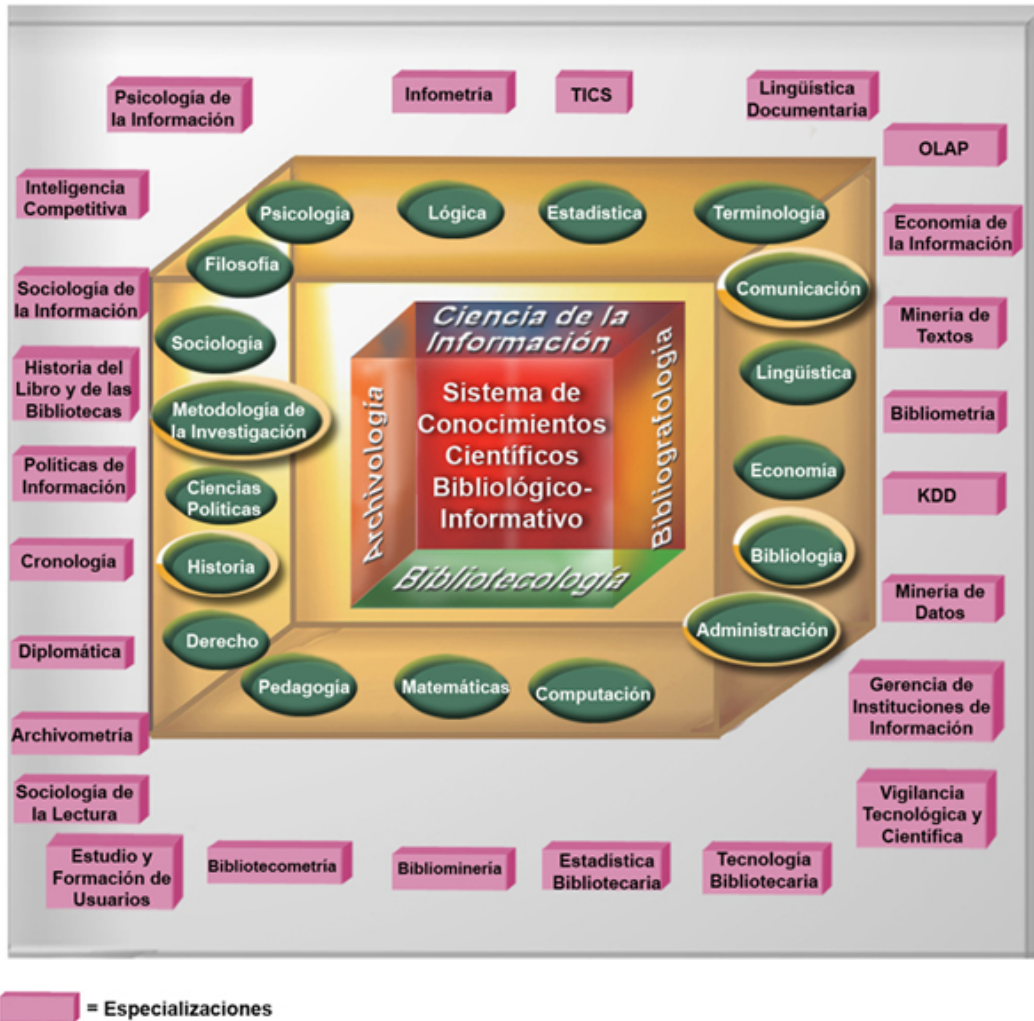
Psicología de la Información

Infometria

TICS

Lingüística Documentaria

OLAP

Inteligencia Competitiva

Economía de la Información

Sociología de la Información

Minería de Textos

Historia del Libro y de las Bibliotecas

Bibliometría

Políticas de Información

KDD

Cronología

Minería de Datos

Diplomática

Gerencia de Instituciones de Información

Archivometría

Vigilancia Tecnológica y Científica

Sociología de la Lectura

Estudio y Formación de Usuarios

Bibliotecometría

Bibliominería

Estadística Bibliotecaria

Tecnología Bibliotecaria

Psicología

Lógica

Estadística

Terminología

Filosofía

Comunicación

Sociología

Lingüística

Metodología de la Investigación

Economía

Ciencias Políticas

Bibliología

Historia

Administración

Derecho

Pedagogía

Matemáticas

Computación

Ciencia de la Información

Archivología

Bibliografología

Sistema de Conocimientos Científicos Bibliológico-Informativo

Bibliotecología

= Especializaciones